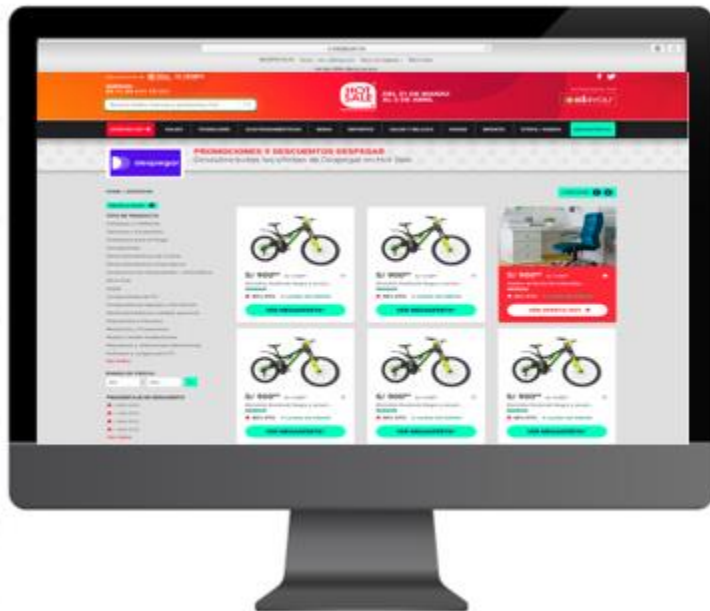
HOT SALE

DEL 31 DE MARZO AL 2 DE ABRIL

despegar

PROMOCIONES Y DESCUENTOS DESPEGAR

Descubre todas las ofertas de Despegar en Hot Sale

S/ 900

S/ 900

S/ 900

S/ 900

S/ 900

S/ 900

VER DESCUENTO

VER DESCUENTO

VER DESCUENTO

VER DESCUENTO

VER DESCUENTO

VER DESCUENTO